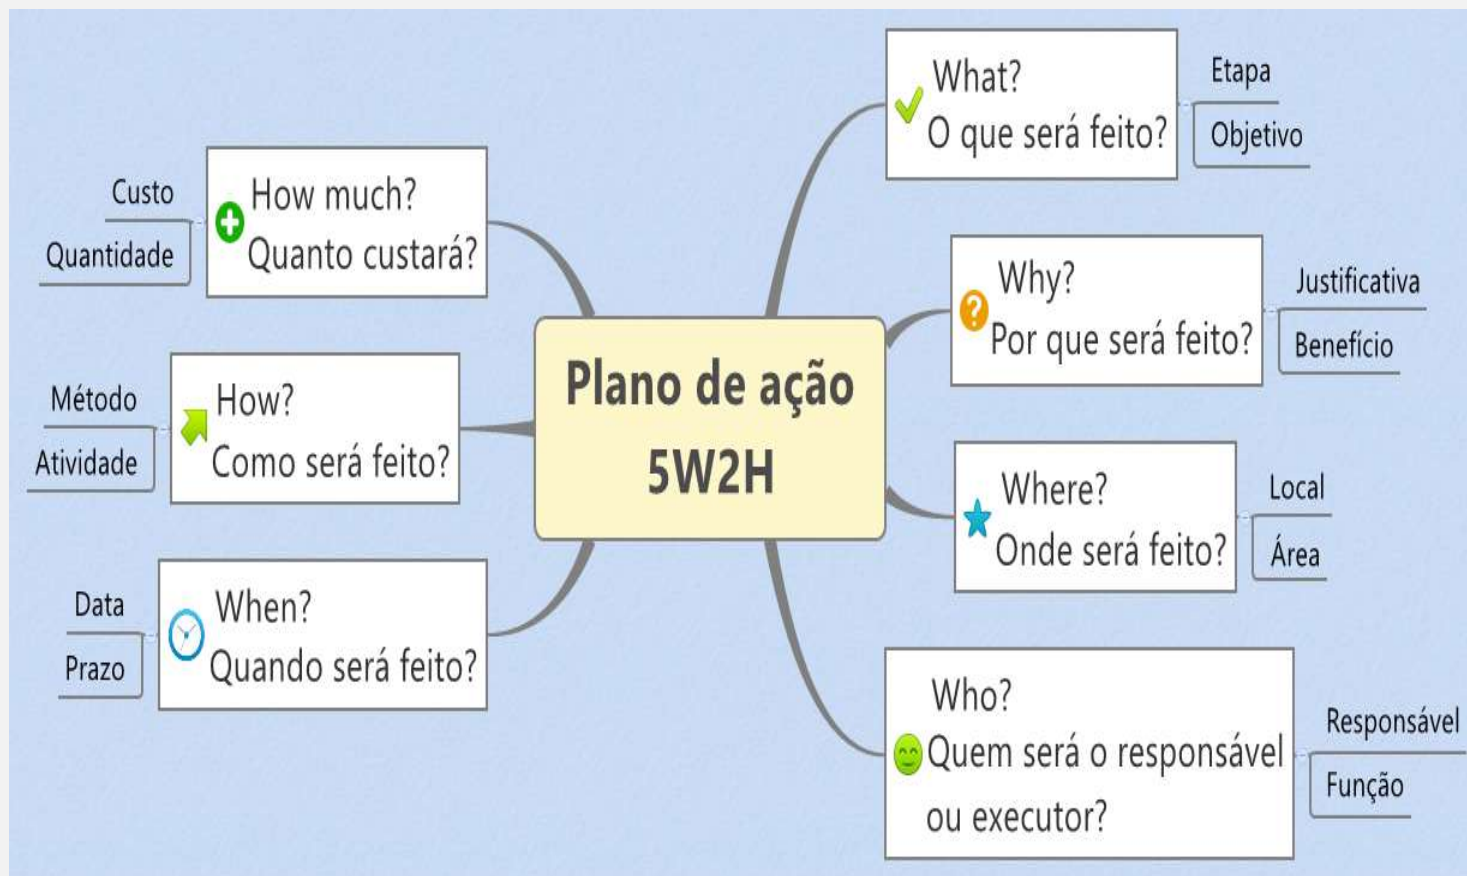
Plano de ação
5W2H

What?
O que será feito?
Etapa
Objetivo

Why?
Por que será feito?
Justificativa
Benefício

Where?
Onde será feito?
Local
Área

Who?
Quem será o responsável ou executor?
Responsável
Função

How much?
Quanto custará?
Custo
Quantidade

How?
Como será feito?
Método
Atividade

When?
Quando será feito?
Data
Prazo